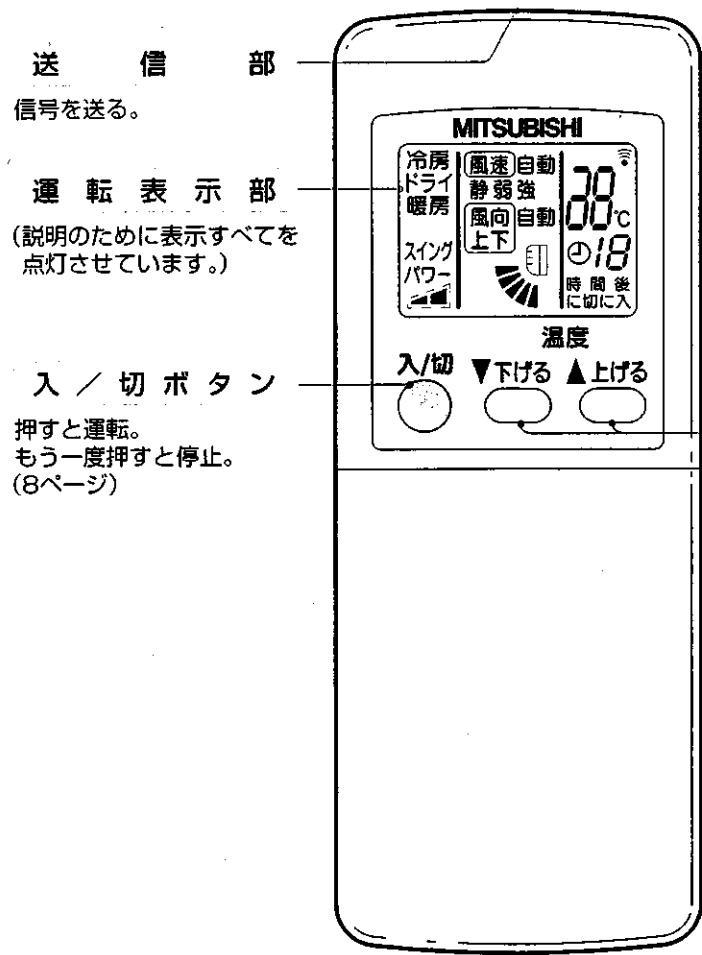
送　信　部

信号を送る。

運　転　表　示　部

(説明のために表示すべてを点灯させています。)

入／切ボタン

押すと運転。
もう一度押すと停止。
(8ページ)

MITSUBISHI

冷房
ドライ
暖房
スイング
パワー

風速 自動
静 弱 強
風向 自動
上下

88℃
18
時間後
に切に入

温度

入/切
▼下げる
▲上げる